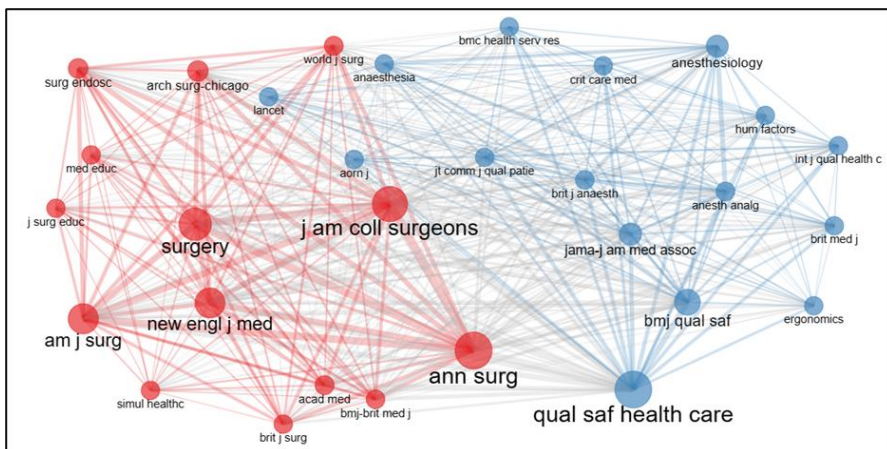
bmc health serv res
world j surg
surg endosc
arch surg-chicago
anaesthesia
crit care med
anesthesiology
lancet
hum factors
med educ
aorn j
jt comm j qual patie
int j qual health c
brit j anaesth
anesth analg
j surg educ
j am coll surgeons
surgery
brit med j
jama-j am med assoc
new engl j med
bmj qual saf
ergonomics
am j surg
ann surg
acad med
simul healthc
bmj-brit med j
brit j surg
qual saf health care